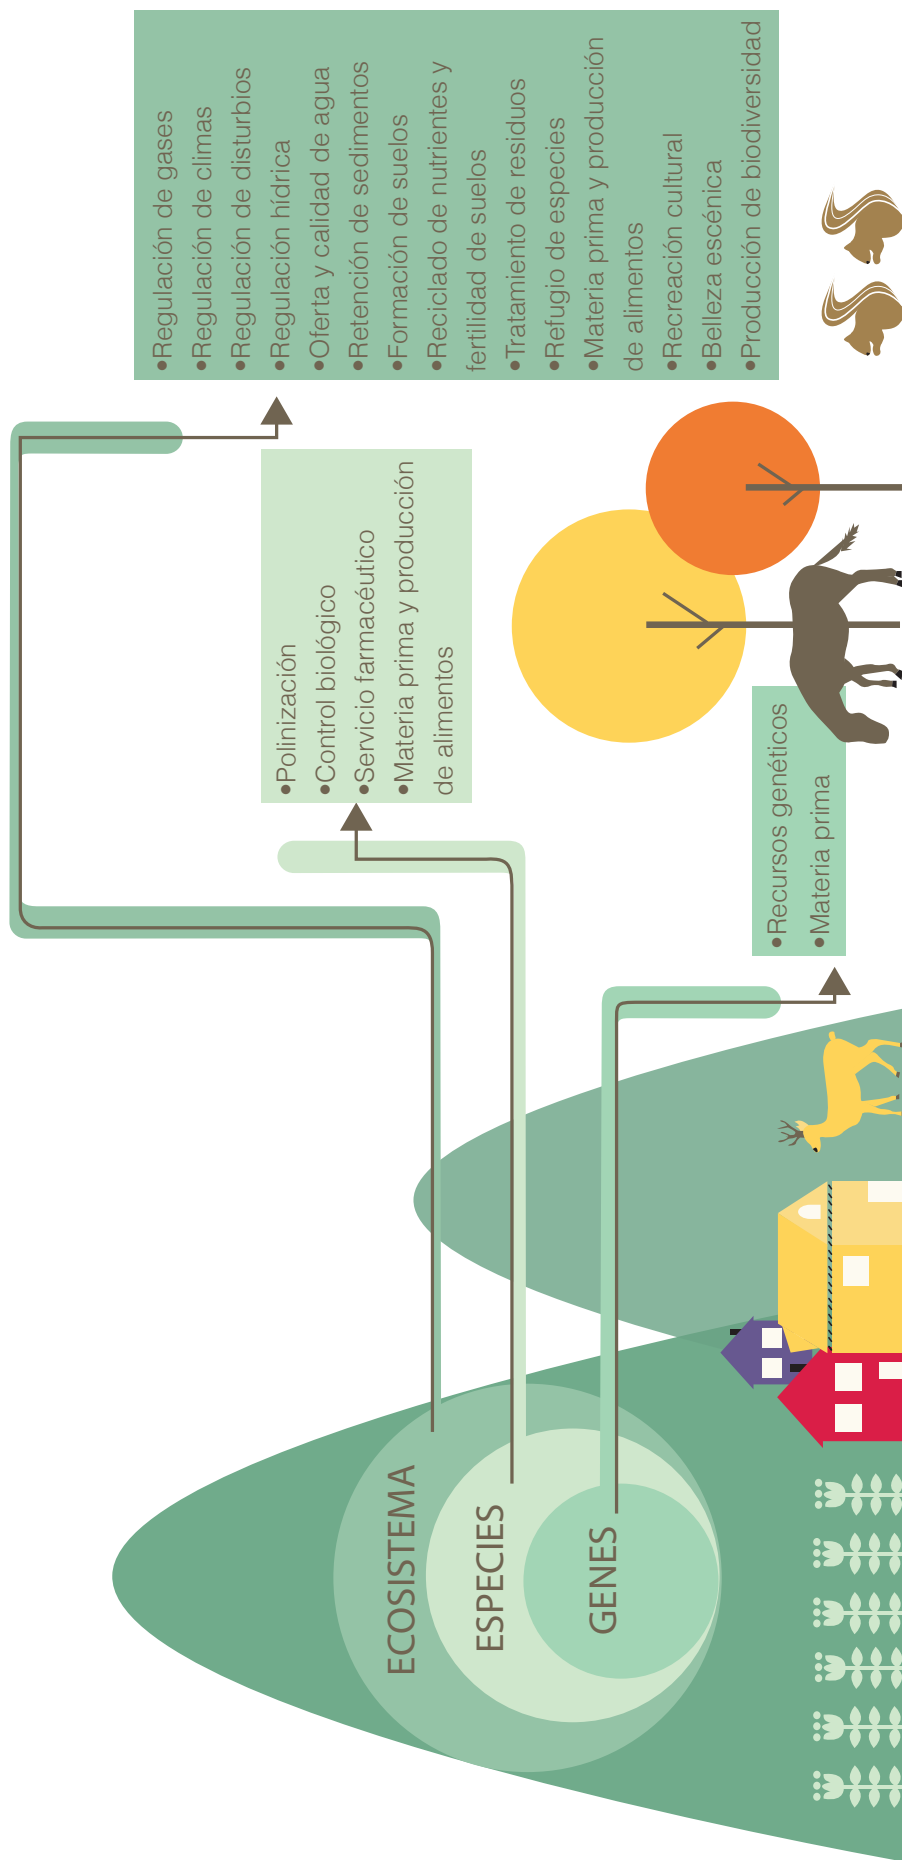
•Regulación de gases
•Regulación de climas
•Regulación de disturbios
•Regulación hídrica
•Oferta y calidad de agua
•Retención de sedimentos
•Formación de suelos
•Reciclado de nutrientes y fertilidad de suelos
•Tratamiento de residuos
•Refugio de especies
•Materia prima y producción de alimentos
•Recreación cultural
•Belleza escénica
•Producción de biodiversidad

•Polinización
•Control biológico
•Servicio farmacéutico
•Materia prima y producción de alimentos

•Recursos genéticos
•Materia prima

ECOSISTEMA
ESPECIES
GENES